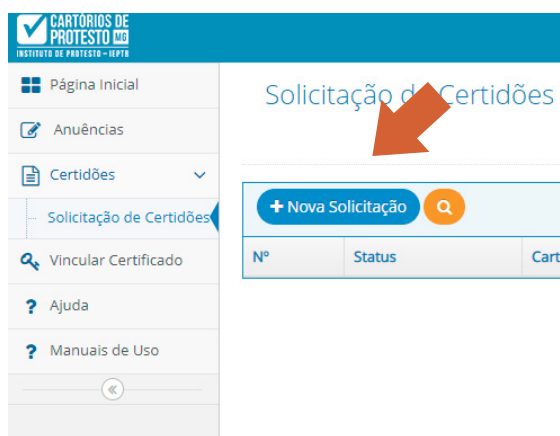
CARTÓRIOS DE PROTESTO MG
INSTITUTO DE PROTESTO - IEPTB

Página Inicial
Anuências
Certidões
Solicitação de Certidões
Vincular Certificado
Ajuda
Manuais de Uso
«

Solicitação d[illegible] Certidões

+ Nova Solicitação

| Nº | Status | Cart |
|---|---|---|